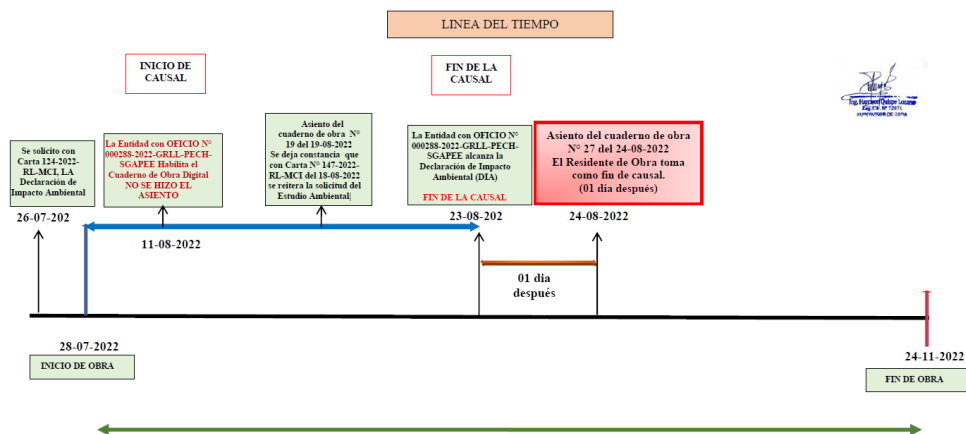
LINEA DEL TIEMPO

INICIO DE CAUSAL

FIN DE LA CAUSAL

Ing. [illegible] Quispe Lozano
REG. CIP. N° 72071
SUPERVISOR DE OBRA

Se solicito con Carta 124-2022-RL-MCI, LA Declaración de Impacto Ambiental

La Entidad con OFICIO N° 000288-2022-GRLL-PECH-SGAPEE Habilita el Cuaderno de Obra Digital NO SE HIZO EL ASIENTO

Asiento del cuaderno de obra N° 19 del 19-08-2022 Se deja constancia que con Carta N° 147-2022-RL-MCI del 18-08-2022 se reitera la solicitud del Estudio Ambiental

La Entidad con OFICIO N° 000288-2022-GRLL-PECH-SGAPEE alcanza la Declaración de Impacto Ambiental (DIA)

FIN DE LA CAUSAL

Asiento del cuaderno de obra N° 27 del 24-08-2022 El Residente de Obra toma como fin de causal. (01 dia después)

26-07-202

11-08-2022

23-08-202

24-08-2022

01 dia después

28-07-2022

INICIO DE OBRA

24-11-2022

FIN DE OBRA